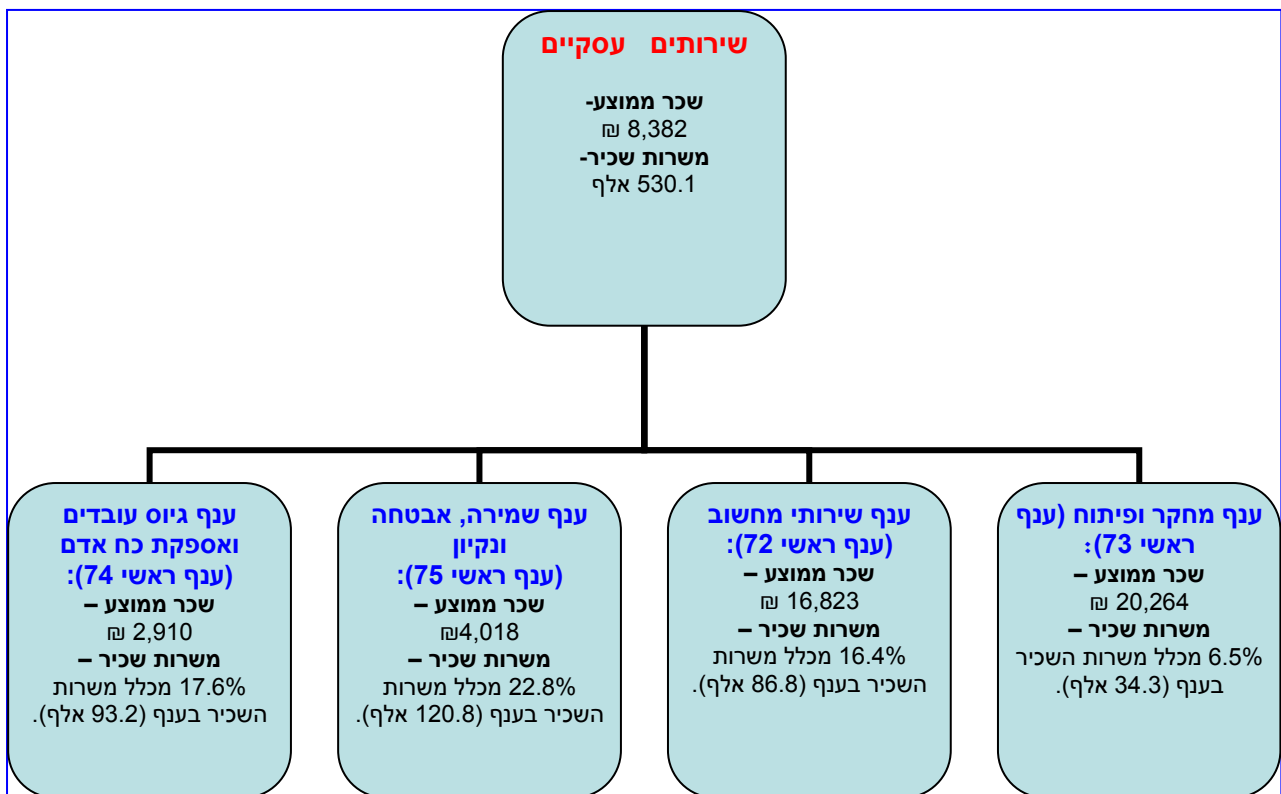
שירותים עסקיים

שכר ממוצע-
8,382 ₪
משרות שכיר-
530.1 אלף

ענף מחקר ופיתוח (ענף ראשי 73):
שכר ממוצע –
20,264 ₪
משרות שכיר –
6.5% מכלל משרות השכיר בענף (34.3 אלף).

ענף שירותי מחשוב (ענף ראשי 72):
שכר ממוצע –
16,823 ₪
משרות שכיר –
16.4% מכלל משרות השכיר בענף (86.8 אלף).

ענף שמירה, אבטחה ונקיון (ענף ראשי 75):
שכר ממוצע –
4,018₪
משרות שכיר –
22.8% מכלל משרות השכיר בענף (120.8 אלף).

ענף גיוס עובדים ואספקת כח אדם (ענף ראשי 74):
שכר ממוצע –
2,910 ₪
משרות שכיר –
17.6% מכלל משרות השכיר בענף (93.2 אלף).